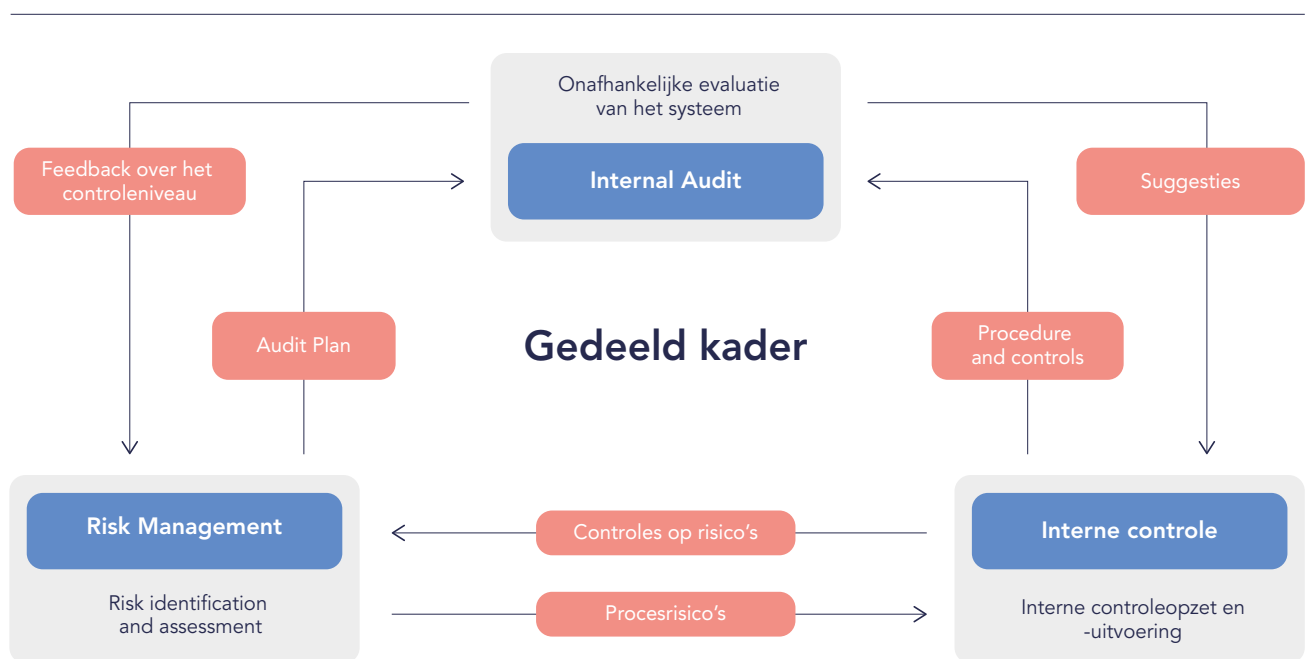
Onafhankelijke evaluatie van het systeem

Internal Audit

Feedback over het controleniveau

Suggesties

Audit Plan

Gedeeld kader

Procedure and controls

Risk Management

Risk identification and assessment

Controles op risico's

Procesrisico's

Interne controle

Interne controleopzet en -uitvoering